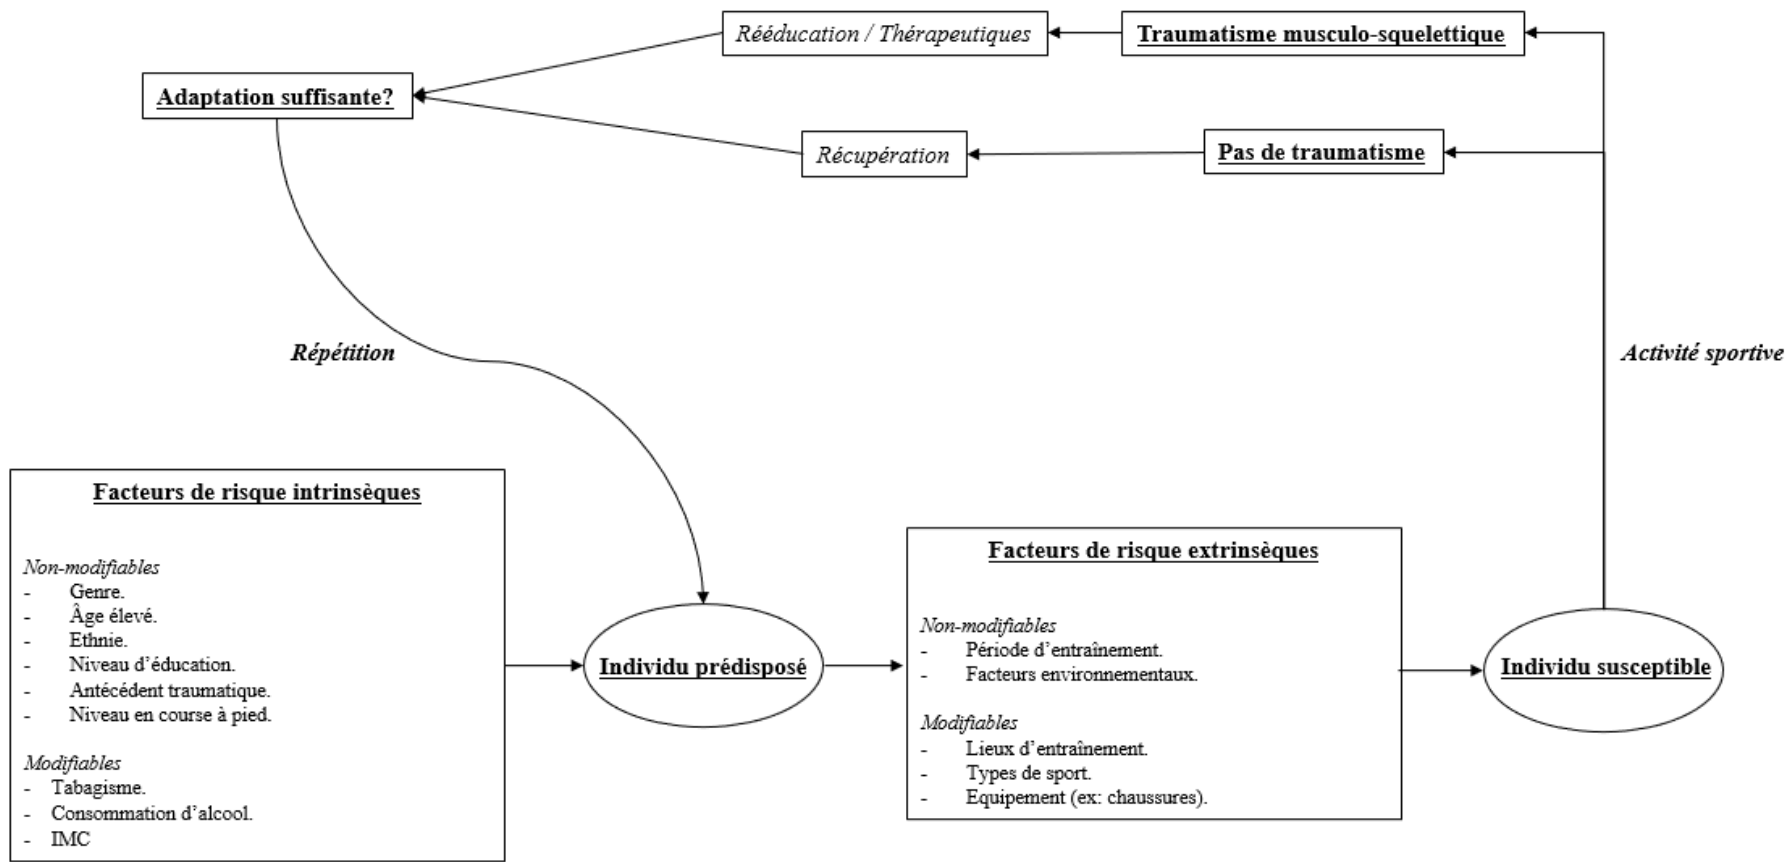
Rééducation / Thérapeutiques

Traumatisme musculo-squelettique

Adaptation suffisante?

Récupération

Pas de traumatisme

Répétition

Activité sportive

Facteurs de risque intrinsèques

Non-modifiables
- Genre.
- Âge élevé.
- Ethnie.
- Niveau d'éducation.
- Antécédent traumatique.
- Niveau en course à pied.

Modifiables
- Tabagisme.
- Consommation d'alcool.
- IMC

Individu prédisposé

Facteurs de risque extrinsèques

Non-modifiables
- Période d'entraînement.
- Facteurs environnementaux.

Modifiables
- Lieux d'entraînement.
- Types de sport.
- Equipement (ex: chaussures).

Individu susceptible